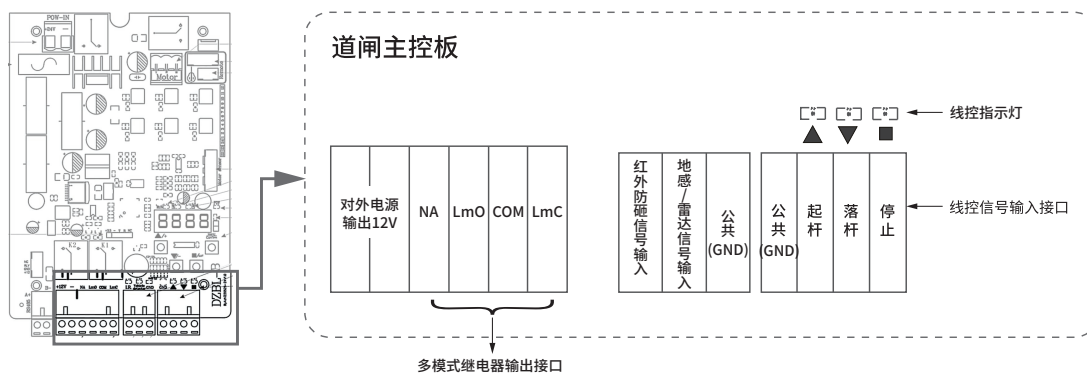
POW-IN

Motor

K2 K1

DZ3L

道闸主控板

线控指示灯

对外电源输出12V

NA

LmO

COM

LmC

红外防砸信号输入

地感/雷达信号输入

公共(GND)

公共(GND)

起杆

落杆

停止

线控信号输入接口

多模式继电器输出接口